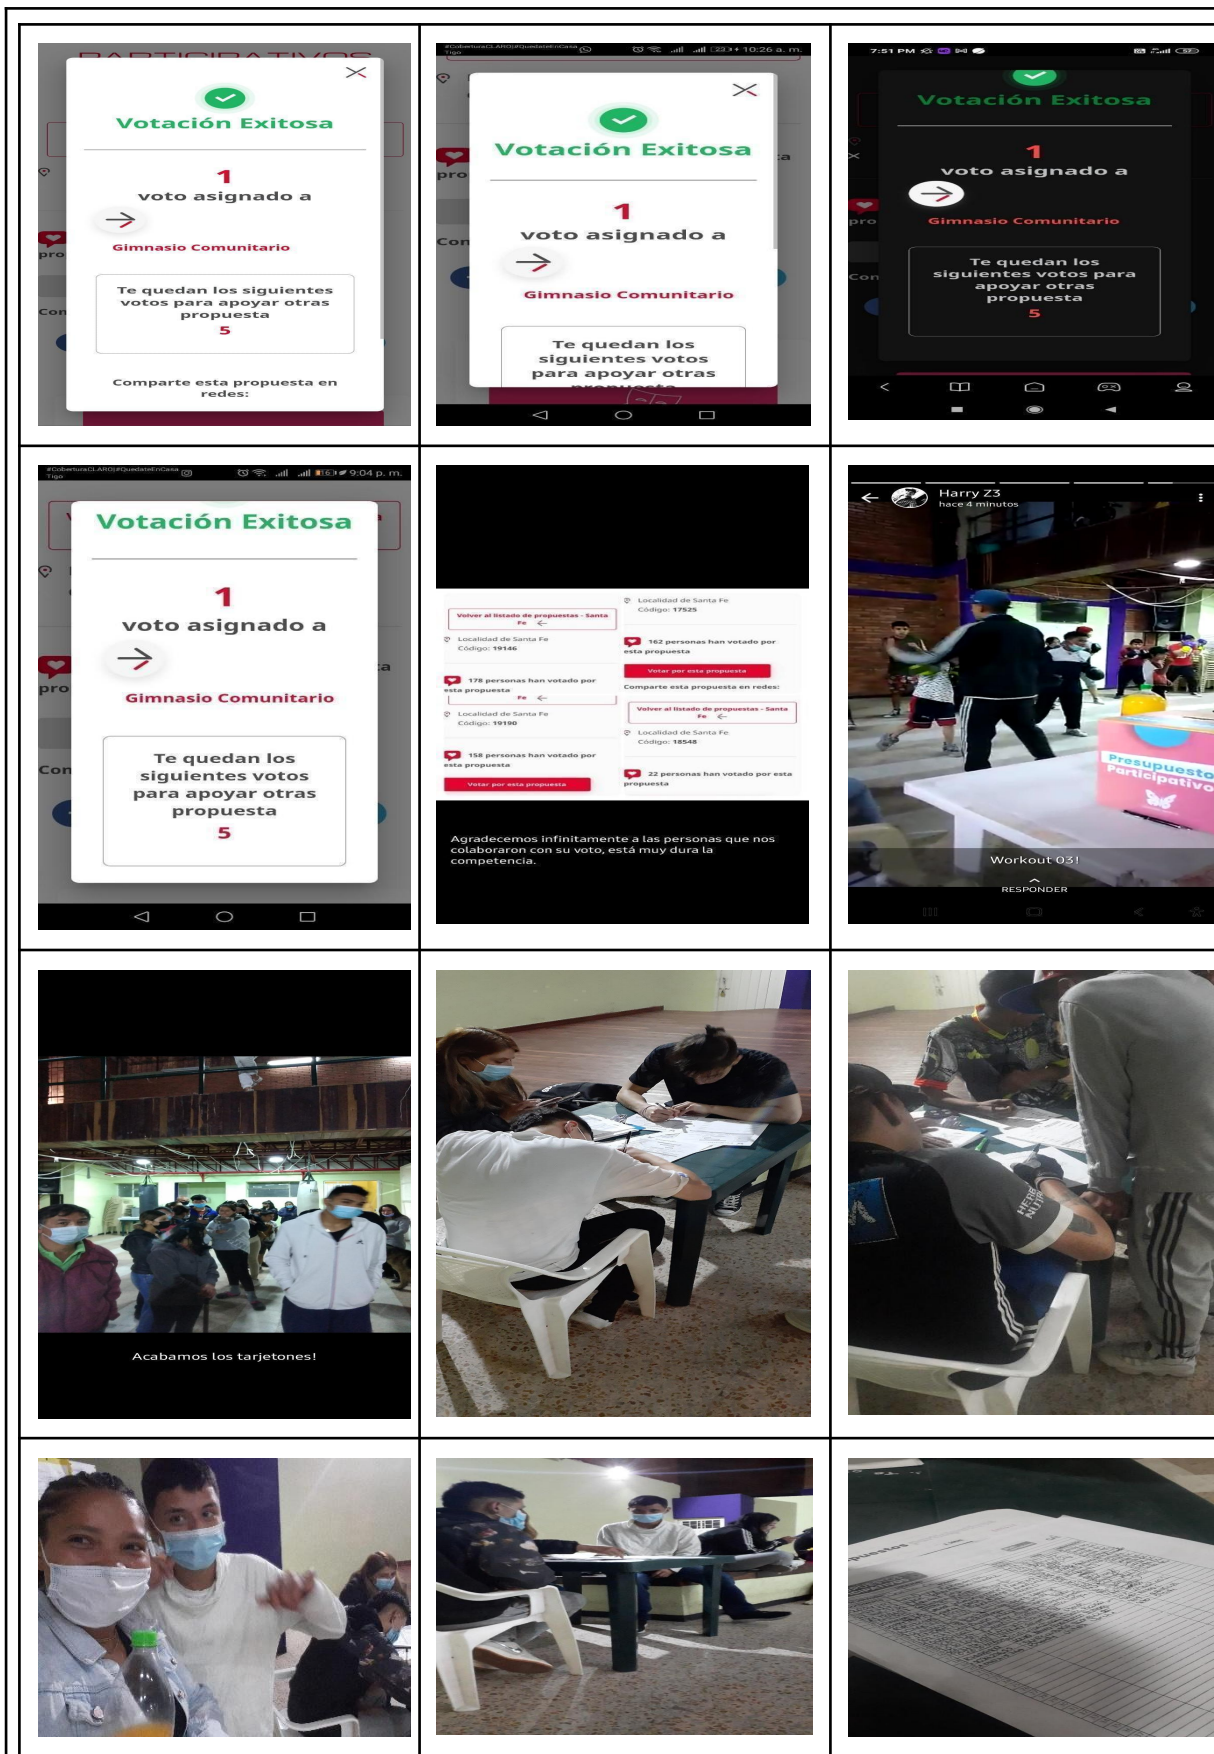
Votación Exitosa

1
voto asignado a

Gimnasio Comunitario

Te quedan los siguientes votos para apoyar otras propuesta
5

Comparte esta propuesta en redes:

#CoberturaCLARO|#QuedateEnCasa Tigo 10:26 a. m.

Votación Exitosa

1
voto asignado a

Gimnasio Comunitario

Te quedan los siguientes votos para apoyar otras propuesta

7:51 PM

Votación Exitosa

1
voto asignado a

Gimnasio Comunitario

Te quedan los siguientes votos para apoyar otras propuesta
5

#CoberturaCLARO|#QuedateEnCasa Tigo 9:04 p. m.

Votación Exitosa

1
voto asignado a

Gimnasio Comunitario

Te quedan los siguientes votos para apoyar otras propuesta
5

Volver al listado de propuestas - Santa Fe
Localidad de Santa Fe
Código: 19146
178 personas han votado por esta propuesta
Fe
Localidad de Santa Fe
Código: 19190
158 personas han votado por esta propuesta
Votar por esta propuesta
Localidad de Santa Fe
Código: 17525
162 personas han votado por esta propuesta
Votar por esta propuesta
Comparte esta propuesta en redes:
Volver al listado de propuestas - Santa Fe
Localidad de Santa Fe
Código: 18548
22 personas han votado por esta propuesta

Agradecemos infinitamente a las personas que nos colaboraron con su voto, está muy dura la competencia.

Harry Z3
hace 4 minutos
Presupuesto Participativo
Workout 03!
RESPONDER

Acabamos los tarjetones!